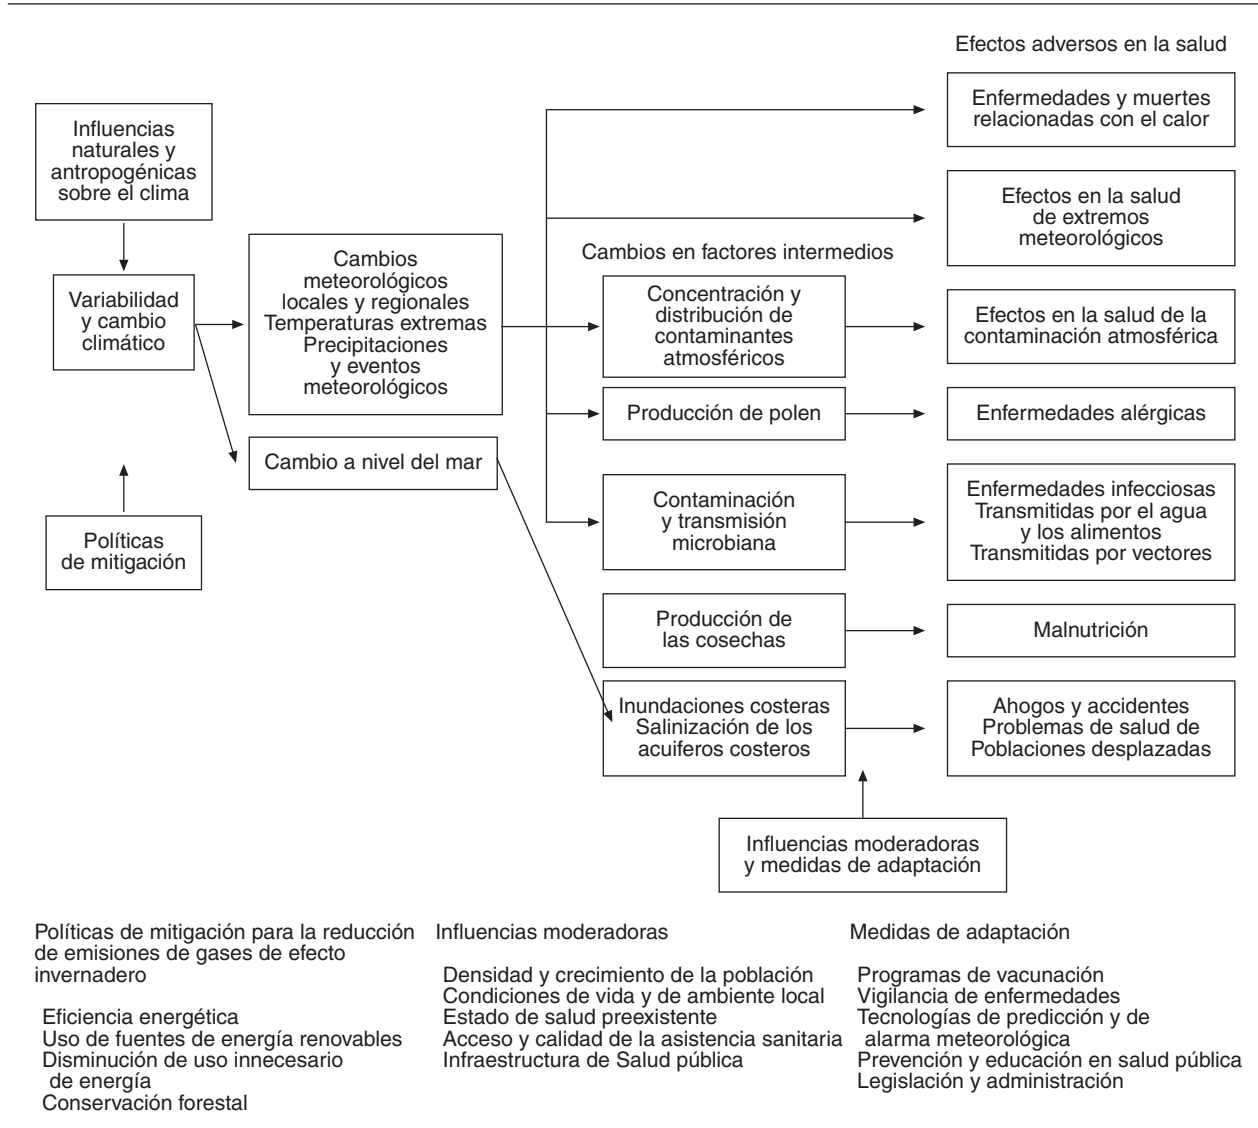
Efectos adversos en la salud

Influencias naturales y antropogénicas sobre el clima

Variabilidad y cambio climático

Políticas de mitigación

Cambios meteorológicos locales y regionales
Temperaturas extremas
Precipitaciones y eventos meteorológicos

Cambio a nivel del mar

Cambios en factores intermedios

Enfermedades y muertes relacionadas con el calor

Efectos en la salud de extremos meteorológicos

Concentración y distribución de contaminantes atmosféricos

Efectos en la salud de la contaminación atmosférica

Producción de polen

Enfermedades alérgicas

Contaminación y transmisión microbiana

Enfermedades infecciosas
Transmitidas por el agua y los alimentos
Transmitidas por vectores

Producción de las cosechas

Malnutrición

Inundaciones costeras
Salinización de los acuiferos costeros

Ahogos y accidentes
Problemas de salud de Poblaciones desplazadas

Influencias moderadoras y medidas de adaptación

Políticas de mitigación para la reducción de emisiones de gases de efecto invernadero

Eficiencia energética
Uso de fuentes de energía renovables
Disminución de uso innecesario de energía
Conservación forestal

Influencias moderadoras

Densidad y crecimiento de la población
Condiciones de vida y de ambiente local
Estado de salud preexistente
Acceso y calidad de la asistencia sanitaria
Infraestructura de Salud pública

Medidas de adaptación

Programas de vacunación
Vigilancia de enfermedades
Tecnologías de predicción y de alarma meteorológica
Prevención y educación en salud pública
Legislación y administración